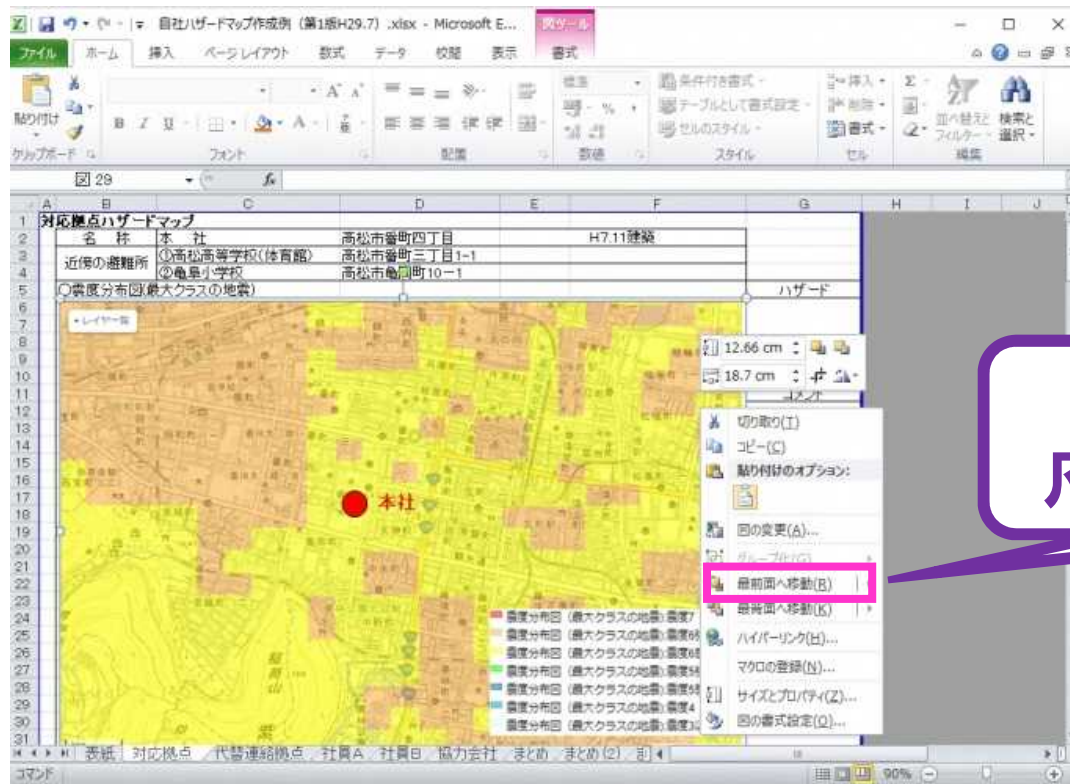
自社ハザードマップ作成例（第1版H29.7）.xlsx - Microsoft E...　図ツール

ファイル　ホーム　挿入　ページレイアウト　数式　データ　校閲　表示　書式

貼り付け　B　I　U　A　標準　%　条件付き書式　テーブルとして書式設定　セルのスタイル　挿入　削除　書式　並べ替えとフィルター　検索と選択

クリップボード　フォント　配置　数値　スタイル　セル　編集

図 29　$f_x$

A　B　C　D　E　F　G　H　I　J

| | B | C | D | E | F | G |
|---|---|---|---|---|---|---|
| 1 | 対応拠点ハザードマップ | | | | | |
| 2 | 名　称 | 本　社 | 高松市番町四丁目 | | H7.11建築 | |
| 3 | 近傍の避難所 | ①高松高等学校（体育館） | 高松市番町三丁目1-1 | | | |
| 4 | | ②亀阜小学校 | 高松市亀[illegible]町10ー1 | | | |
| 5 | ○震度分布図(最大クラスの地震) | | | | | ハザード |

レイヤー一覧

本社

12.66 cm
18.7 cm

コメント

切り取り(T)
コピー(C)
貼り付けのオプション:
図の変更(A)...
グループ化(G)
最前面へ移動(R)
最背面へ移動(K)
ハイパーリンク(H)...
マクロの登録(N)...
サイズとプロパティ(Z)...
図の書式設定(O)...

震度分布図（最大クラスの地震）震度7
震度分布図（最大クラスの地震）震度6強
震度分布図（最大クラスの地震）震度6弱
震度分布図（最大クラスの地震）震度5強
震度分布図（最大クラスの地震）震度5弱
震度分布図（最大クラスの地震）震度4
震度分布図（最大クラスの地震）震度3

表紙　対応拠点　代替連絡拠点　社員A　社員B　協力会社　まとめ　まとめ(2)　割

コマンド　90%

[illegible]